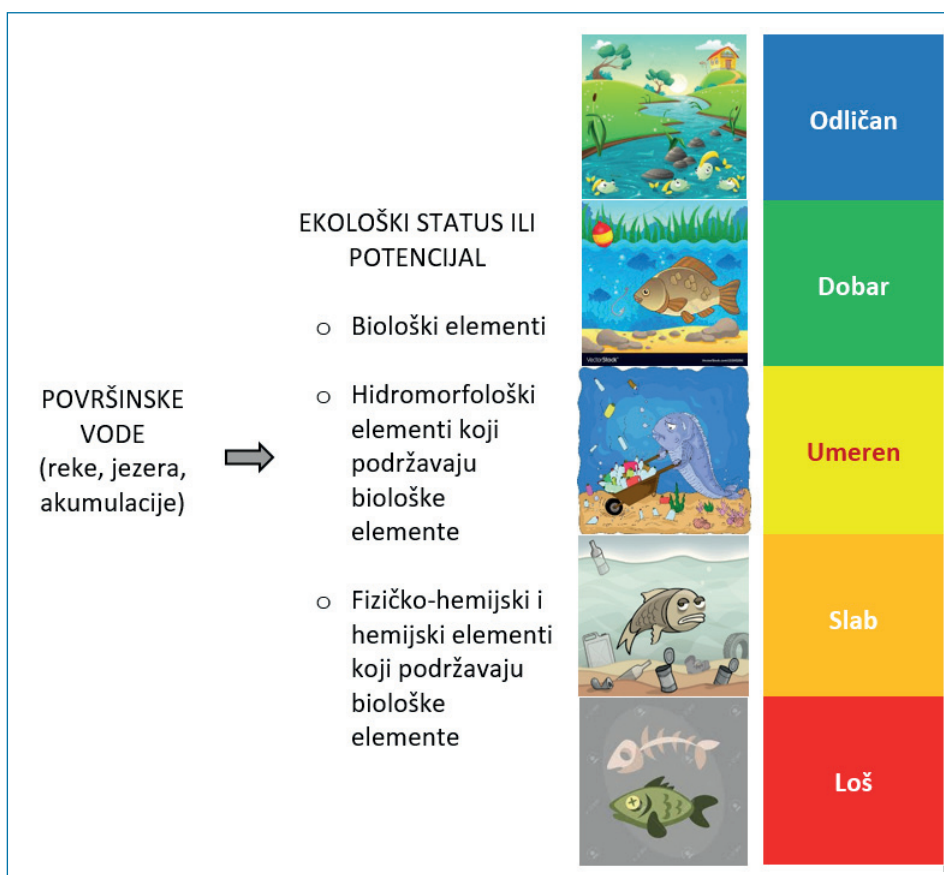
POVRŠINSKE VODE
(reke, jezera, akumulacije)

EKOLOŠKI STATUS ILI POTENCIJAL

o Biološki elementi

o Hidromorfološki elementi koji podržavaju biološke elemente

o Fizičko-hemijski i hemijski elementi koji podržavaju biološke elemente

VectorStock

| Odličan |
|---|
| Dobar |
| Umeren |
| Slab |
| Loš |